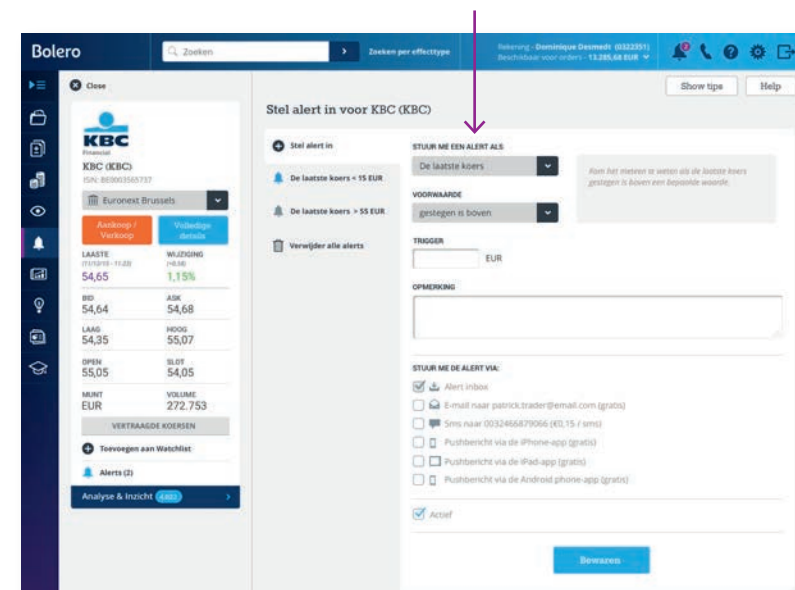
Bolero

Zoeken

Zoeken per effecttype

Rekening - Dominique Desmedt (0322351)
Beschikbaar voor orders - 13.285,68 EUR

Show tips

Help

Close

KBC

KBC (KBC)

ISIN: BE0003565737

Euronext Brussels

Aankoop / Verkoop

Volledige details

LAATSTE

WIJZIGING

54,65

1,15%

BID
54,64

ASK
54,68

LAAG
54,35

HOOG
55,07

OPEN
55,05

SLOT
54,05

MUNT
EUR

VOLUME
272.753

VERTRAAGDE KOERSEN

Toevoegen aan Watchlist

Alerts (2)

Analyse & Inzicht

Stel alert in voor KBC (KBC)

Stel alert in

De laatste koers < 15 EUR

De laatste koers > 55 EUR

Verwijder alle alerts

STUUR ME EEN ALERT ALS

De laatste koers

Kom het meteen te weten als de laatste koers gestegen is boven een bepaalde waarde.

VOORWAARDE

gestegen is boven

TRIGGER

EUR

OPMERKING

STUUR ME DE ALERT VIA:

Alert inbox

E-mail naar patrick.trader@email.com (gratis)

Sms naar 0032466879066 (€0,15 / sms)

Pushbericht via de iPhone-app (gratis)

Pushbericht via de iPad-app (gratis)

Pushbericht via de Android phone-app (gratis)

Actief

Bewaren